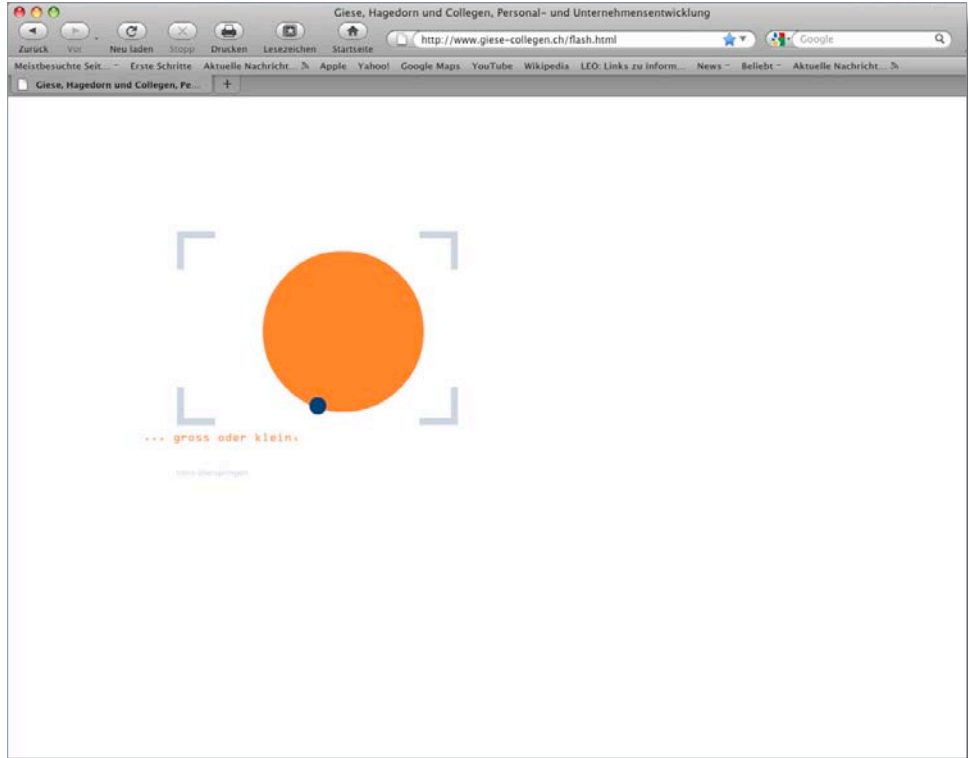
Giese, Hagedorn und Collegen, Personal- und Unternehmensentwicklung

Zurück Vor Neu laden Stopp Drucken Lesezeichen Startseite

http://www.giese-collegen.ch/flash.html

Google

Meistbesuchte Seit... Erste Schritte Aktuelle Nachricht... Apple Yahoo! Google Maps YouTube Wikipedia LEO: Links zu inform... News Beliebt Aktuelle Nachricht...

Giese, Hagedorn und Collegen, Pe...

... gross oder klein.

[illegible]